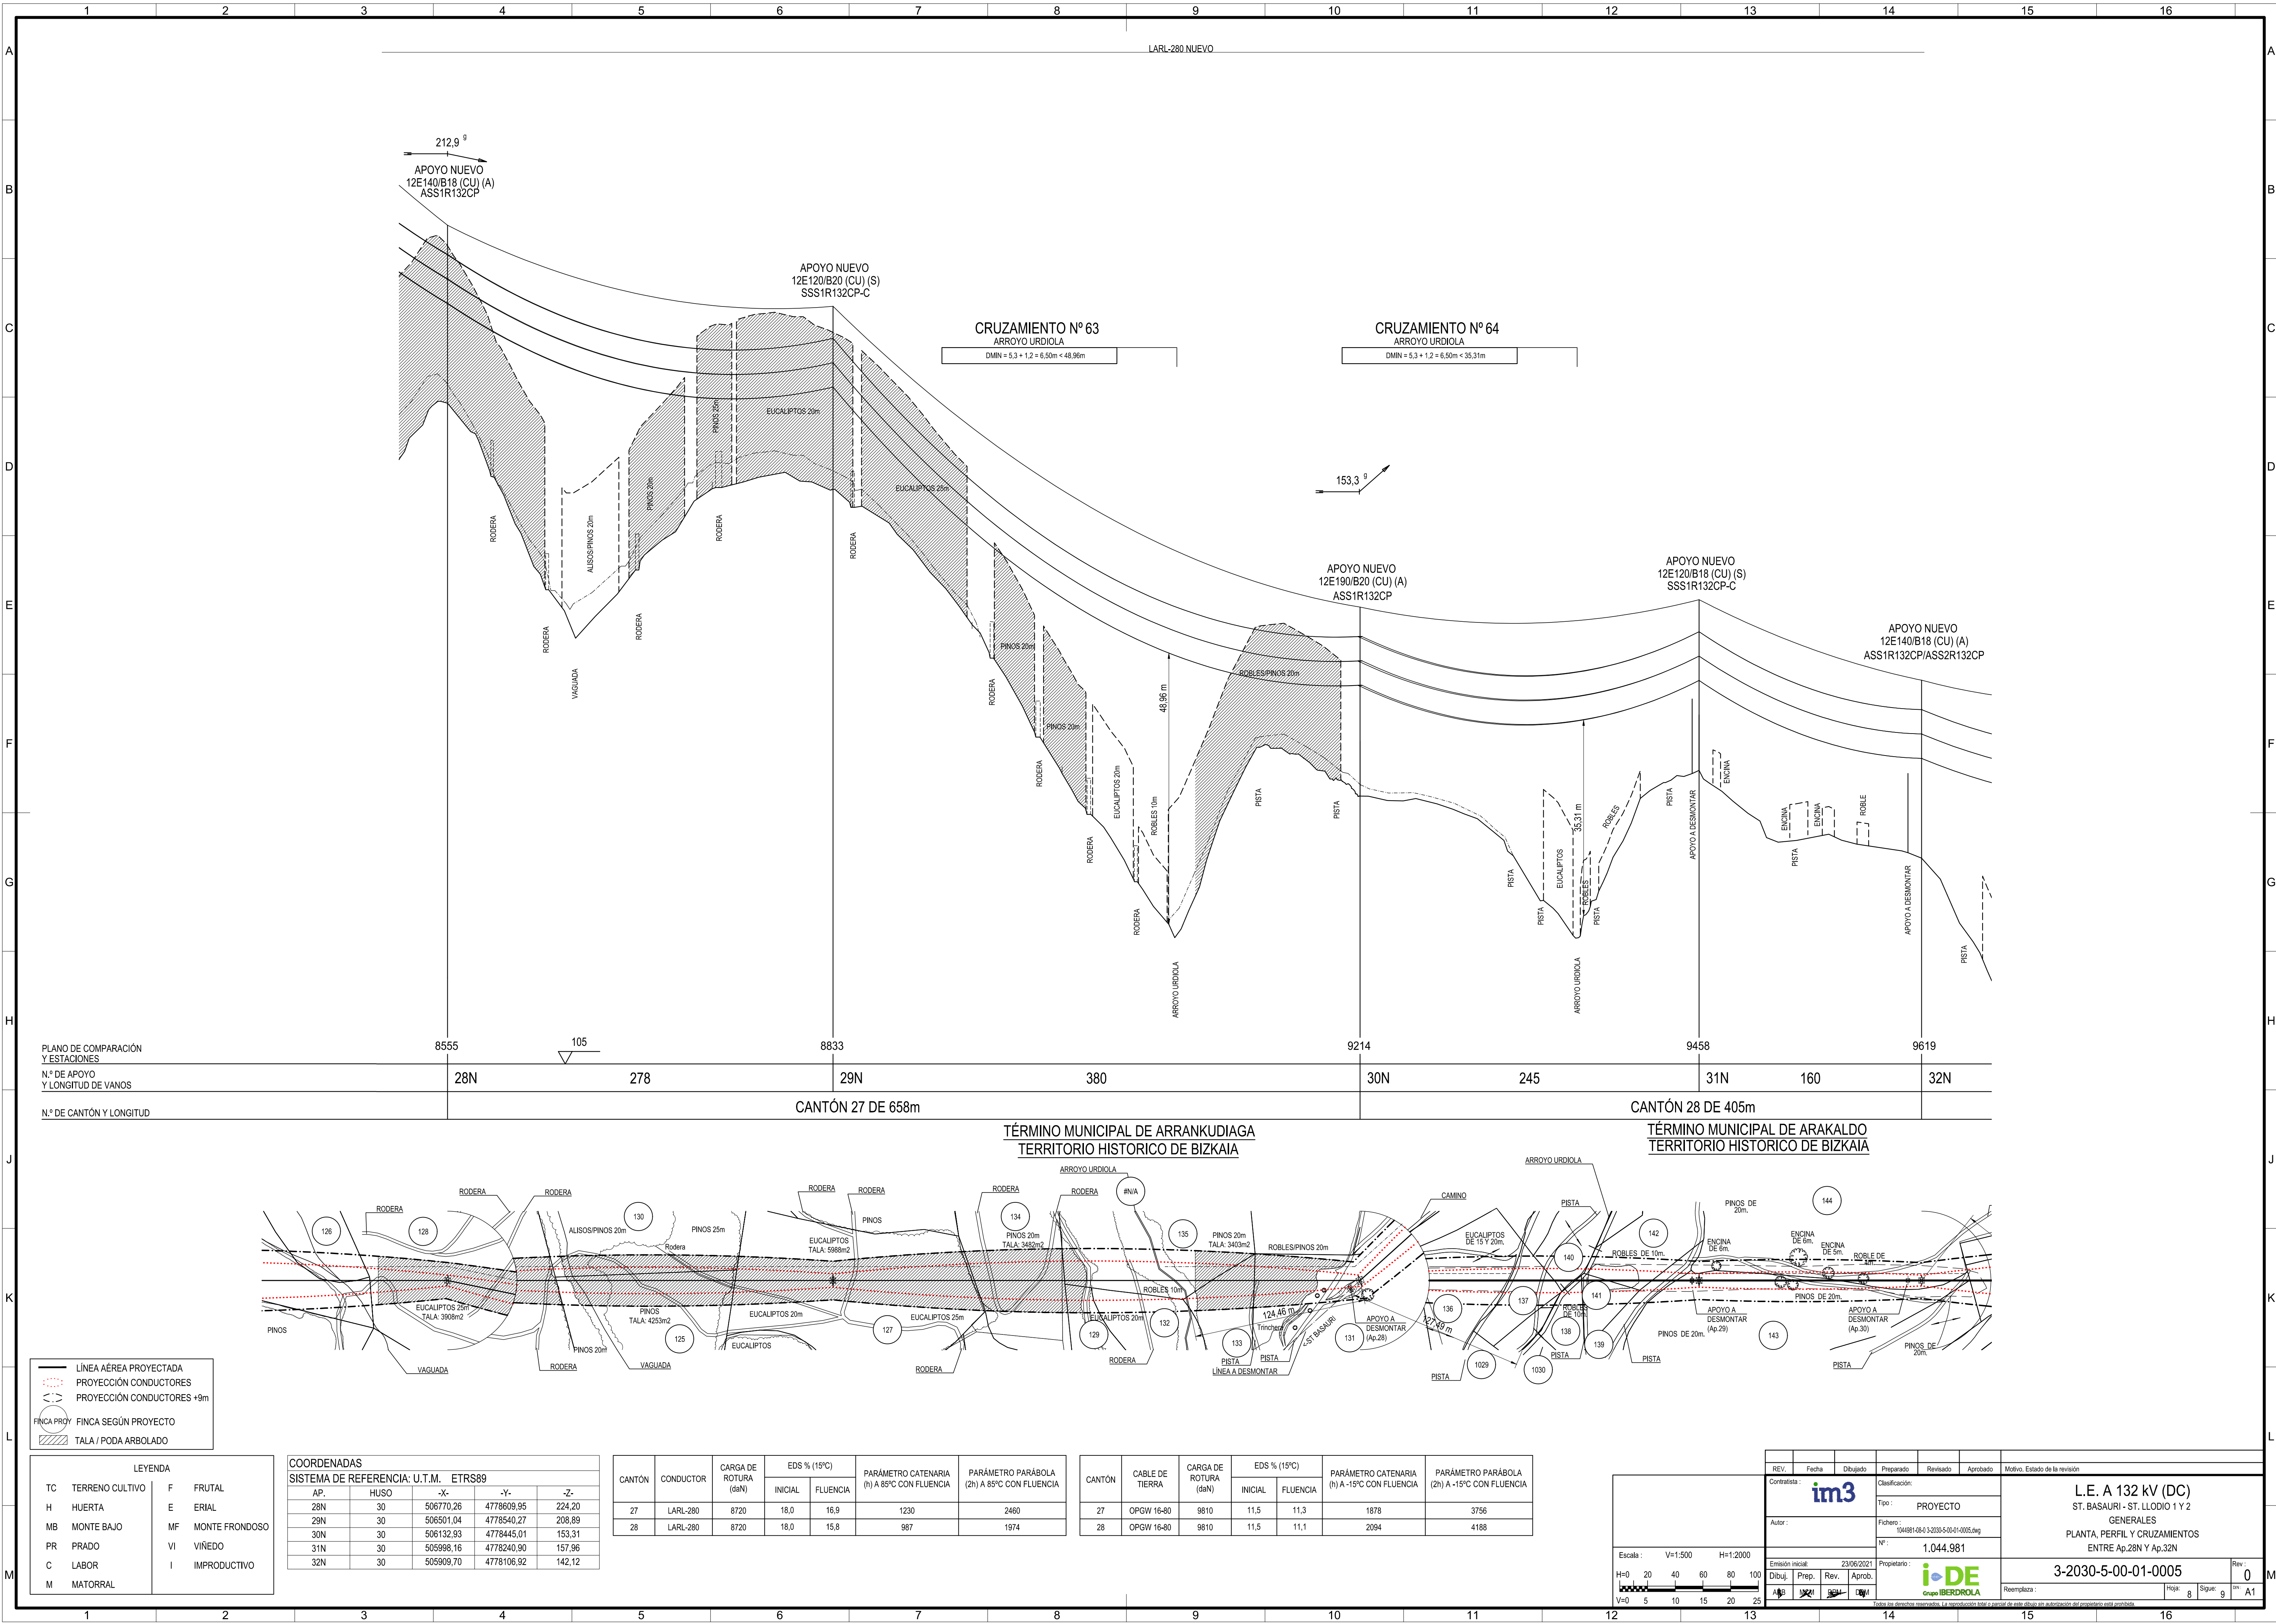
LARL-280 NUEVO

212,9 g

APOYO NUEVO
12E140/B18 (CU) (A)
ASS1R132CP

APOYO NUEVO
12E120/B20 (CU) (S)
SSS1R132CP-C

CRUZAMIENTO Nº 63
ARROYO URDIOLA
DMIN = 5,3 + 1,2 = 6,50m < 48,96m

CRUZAMIENTO Nº 64
ARROYO URDIOLA
DMIN = 5,3 + 1,2 = 6,50m < 35,31m

153,3 g

APOYO NUEVO
12E190/B20 (CU) (A)
ASS1R132CP

APOYO NUEVO
12E120/B18 (CU) (S)
SSS1R132CP-C

APOYO NUEVO
12E140/B18 (CU) (A)
ASS1R132CP/ASS2R132CP

EUCALIPTOS 20m
PINOS 20m
PINOS 20m
ALISOS/PINOS 20m
RODERA
RODERA
RODERA
RODERA
VAGUADA
EUCALIPTOS 25m
PINOS 20m
PINOS 20m
RODERA
RODERA
EUCALIPTOS 20m
ROBLES 10m
RODERA
RODERA
48,96 m
ARROYO URDIOLA
ROBLES/PINOS 20m
PISTA
PISTA
PISTA
PISTA
EUCALIPTOS
ROBLES
PISTA
35,31 m
ROBLES
ARROYO URDIOLA
PISTA
APOYO A DESMONTAR
ENCINA
ENCINA
ENCINA
ROBLE
PISTA
APOYO A DESMONTAR
PISTA

PLANO DE COMPARACIÓN Y ESTACIONES
8555
105
8833
9214
9458
9619
N.º DE APOYO Y LONGITUD DE VANOS
28N
278
29N
380
30N
245
31N
160
32N
N.º DE CANTÓN Y LONGITUD
CANTÓN 27 DE 658m
CANTÓN 28 DE 405m

TÉRMINO MUNICIPAL DE ARRANKUDIAGA
TERRITORIO HISTORICO DE BIZKAIA

TÉRMINO MUNICIPAL DE ARAKALDO
TERRITORIO HISTORICO DE BIZKAIA

ARROYO URDIOLA
ARROYO URDIOLA
RODERA
RODERA
RODERA
RODERA
RODERA
RODERA
RODERA
126
128
130
ALISOS/PINOS 20m
PINOS 25m
Rodera
EUCALIPTOS
TALA: 5988m2
PINOS
134
PINOS 20m
TALA: 3482m2
#N/A
135
PINOS 20m
TALA: 3403m2
ROBLES/PINOS 20m
CAMINO
PISTA
EUCALIPTOS
DE 15 Y 20m.
140
142
ROBLES DE 10m.
PINOS DE 20m.
144
ENCINA DE 6m.
ENCINA DE 6m.
ENCINA DE 5m.
ROBLE DE
EUCALIPTOS 25m
TALA: 3908m2
PINOS
PINOS
TALA: 4253m2
125
EUCALIPTOS 20m
127
EUCALIPTOS 25m
EUCALIPTOS 20m
129
132
ROBLES 10m
124,46 m
Trinchera
133
131
APOYO A DESMONTAR (Ap.28)
ST BASAURI
127,49 m
136
137
141
ROBLES DE 10m
138
139
APOYO A DESMONTAR (Ap.29)
PINOS DE 20m.
143
PINOS DE 20m.
APOYO A DESMONTAR (Ap.30)
PINOS DE 20m.
PINOS 20m
VAGUADA
RODERA
VAGUADA
EUCALIPTOS
RODERA
RODERA
PISTA
PISTA
LÍNEA A DESMONTAR
1029
1030
PISTA
PISTA
PISTA
PISTA

LÍNEA AÉREA PROYECTADA
PROYECCIÓN CONDUCTORES
PROYECCIÓN CONDUCTORES +9m
FINCA PROY FINCA SEGÚN PROYECTO
TALA / PODA ARBOLADO

LEYENDA
| TC | TERRENO CULTIVO | F | FRUTAL |
|---|---|---|---|
| H | HUERTA | E | ERIAL |
| MB | MONTE BAJO | MF | MONTE FRONDOSO |
| PR | PRADO | VI | VIÑEDO |
| C | LABOR | I | IMPRODUCTIVO |
| M | MATORRAL | | |

COORDENADAS
SISTEMA DE REFERENCIA: U.T.M. ETRS89
| AP. | HUSO | -X- | -Y- | -Z- |
|---|---|---|---|---|
| 28N | 30 | 506770,26 | 4778609,95 | 224,20 |
| 29N | 30 | 506501,04 | 4778540,27 | 208,89 |
| 30N | 30 | 506132,93 | 4778445,01 | 153,31 |
| 31N | 30 | 505998,16 | 4778240,90 | 157,96 |
| 32N | 30 | 505909,70 | 4778106,92 | 142,12 |

| CANTÓN | CONDUCTOR | CARGA DE ROTURA (daN) | EDS % (15ºC) INICIAL | EDS % (15ºC) FLUENCIA | PARÁMETRO CATENARIA (h) A 85ºC CON FLUENCIA | PARÁMETRO PARÁBOLA (2h) A 85ºC CON FLUENCIA |
|---|---|---|---|---|---|---|
| 27 | LARL-280 | 8720 | 18,0 | 16,9 | 1230 | 2460 |
| 28 | LARL-280 | 8720 | 18,0 | 15,8 | 987 | 1974 |

| CANTÓN | CABLE DE TIERRA | CARGA DE ROTURA (daN) | EDS % (15ºC) INICIAL | EDS % (15ºC) FLUENCIA | PARÁMETRO CATENARIA (h) A -15ºC CON FLUENCIA | PARÁMETRO PARÁBOLA (2h) A -15ºC CON FLUENCIA |
|---|---|---|---|---|---|---|
| 27 | OPGW 16-80 | 9810 | 11,5 | 11,3 | 1878 | 3756 |
| 28 | OPGW 16-80 | 9810 | 11,5 | 11,1 | 2094 | 4188 |

Escala : V=1:500 H=1:2000
H=0 20 40 60 80 100
V=0 5 10 15 20 25

REV. Fecha Dibujado Preparado Revisado Aprobado Motivo. Estado de la revisión
Contratista : im3
Autor :
Emisión inicial: 23/06/2021
Dibuj. Prep. Rev. Aprob.
Clasificación:
Tipo : PROYECTO
Fichero : 1044981-08-0 3-2030-5-00-01-0005.dwg
Nº : 1.044.981
Propietario : i-DE Grupo IBERDROLA
L.E. A 132 kV (DC)
ST. BASAURI - ST. LLODIO 1 Y 2
GENERALES
PLANTA, PERFIL Y CRUZAMIENTOS
ENTRE Ap.28N Y Ap.32N
3-2030-5-00-01-0005
Rev : 0
Reemplaza :
Hoja: 8 Sigue: 9 A1
Todos los derechos reservados. La reproducción total o parcial de este dibujo sin autorización del propietario está prohibida.